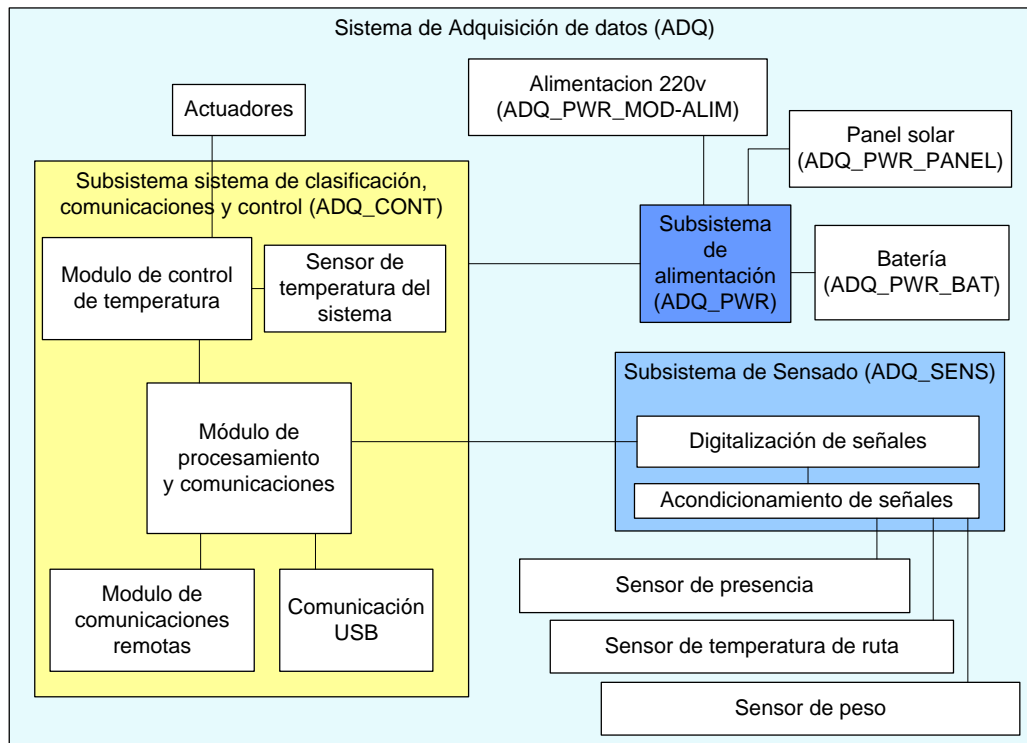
Sistema de Adquisición de datos (ADQ)

Actuadores

Alimentacion 220v (ADQ_PWR_MOD-ALIM)

Panel solar (ADQ_PWR_PANEL)

Subsistema sistema de clasificación, comunicaciones y control (ADQ_CONT)

Modulo de control de temperatura

Sensor de temperatura del sistema

Subsistema de alimentación (ADQ_PWR)

Batería (ADQ_PWR_BAT)

Subsistema de Sensado (ADQ_SENS)

Módulo de procesamiento y comunicaciones

Digitalización de señales

Acondicionamiento de señales

Sensor de presencia

Modulo de comunicaciones remotas

Comunicación USB

Sensor de temperatura de ruta

Sensor de peso